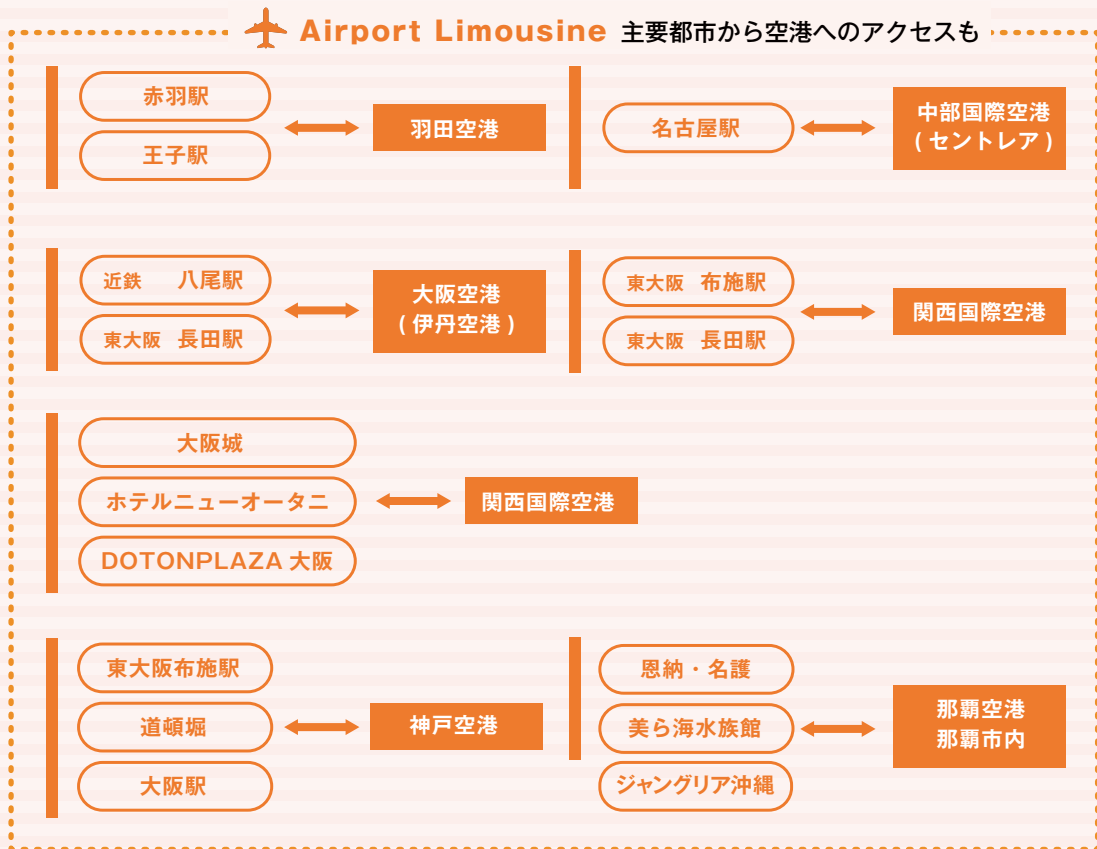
Airport Limousine 主要都市から空港へのアクセスも

赤羽駅
王子駅
羽田空港

名古屋駅
中部国際空港（セントレア）

近鉄　八尾駅
東大阪　長田駅
大阪空港（伊丹空港）

東大阪　布施駅
東大阪　長田駅
関西国際空港

大阪城
ホテルニューオータニ
DOTONPLAZA 大阪
関西国際空港

東大阪布施駅
道頓堀
大阪駅
神戸空港

恩納・名護
美ら海水族館
ジャングリア沖縄
那覇空港
那覇市内